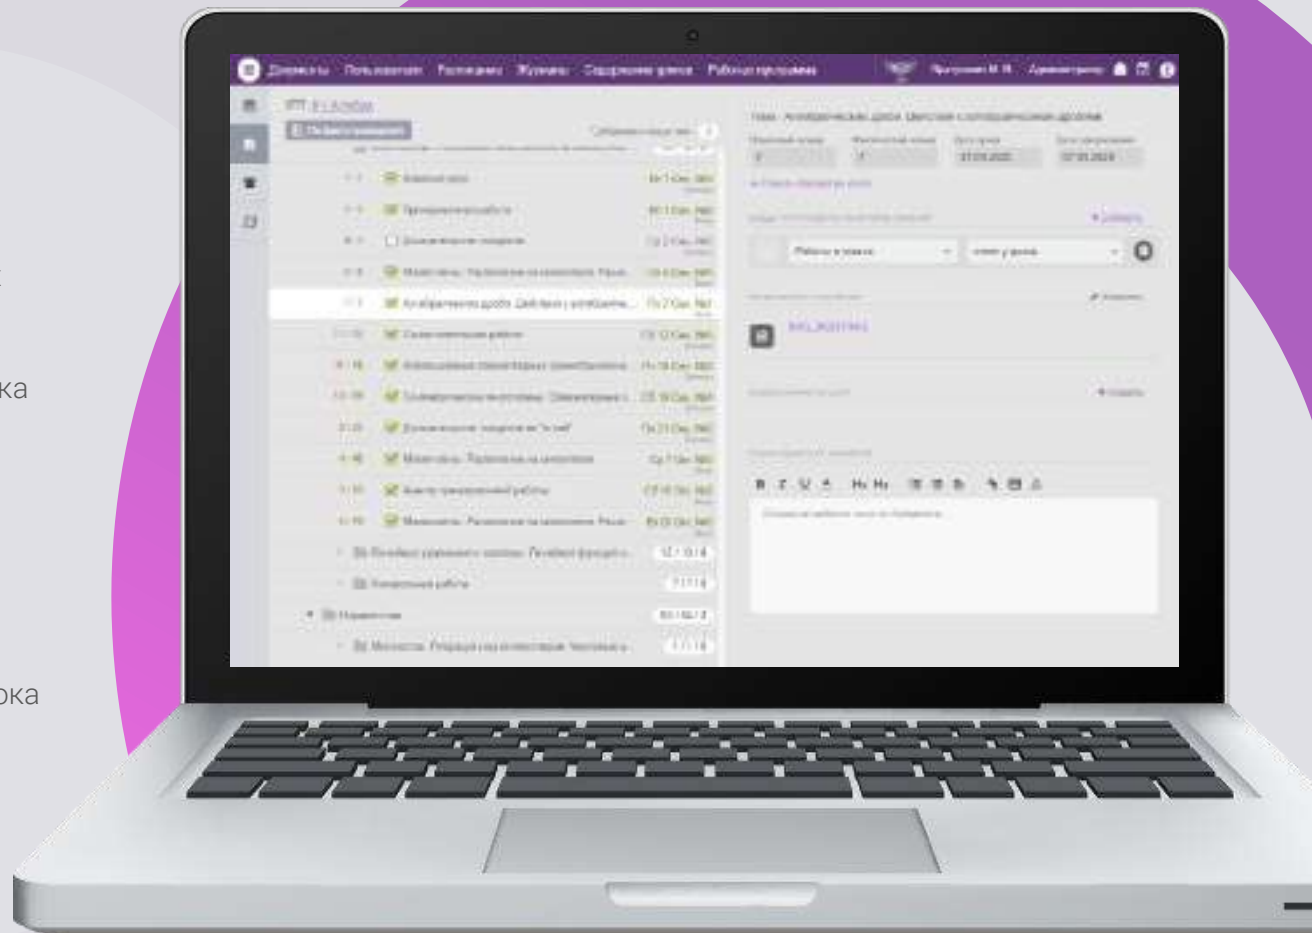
ка

ока

Документы Пользователи Расписание Журналы Содержание урока Рабочая программа

Алгебраические дроби. Действия с алгебраическими дробями

Алгебраические дроби. Действия с алгебраическими дробями

Работа в классе

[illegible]